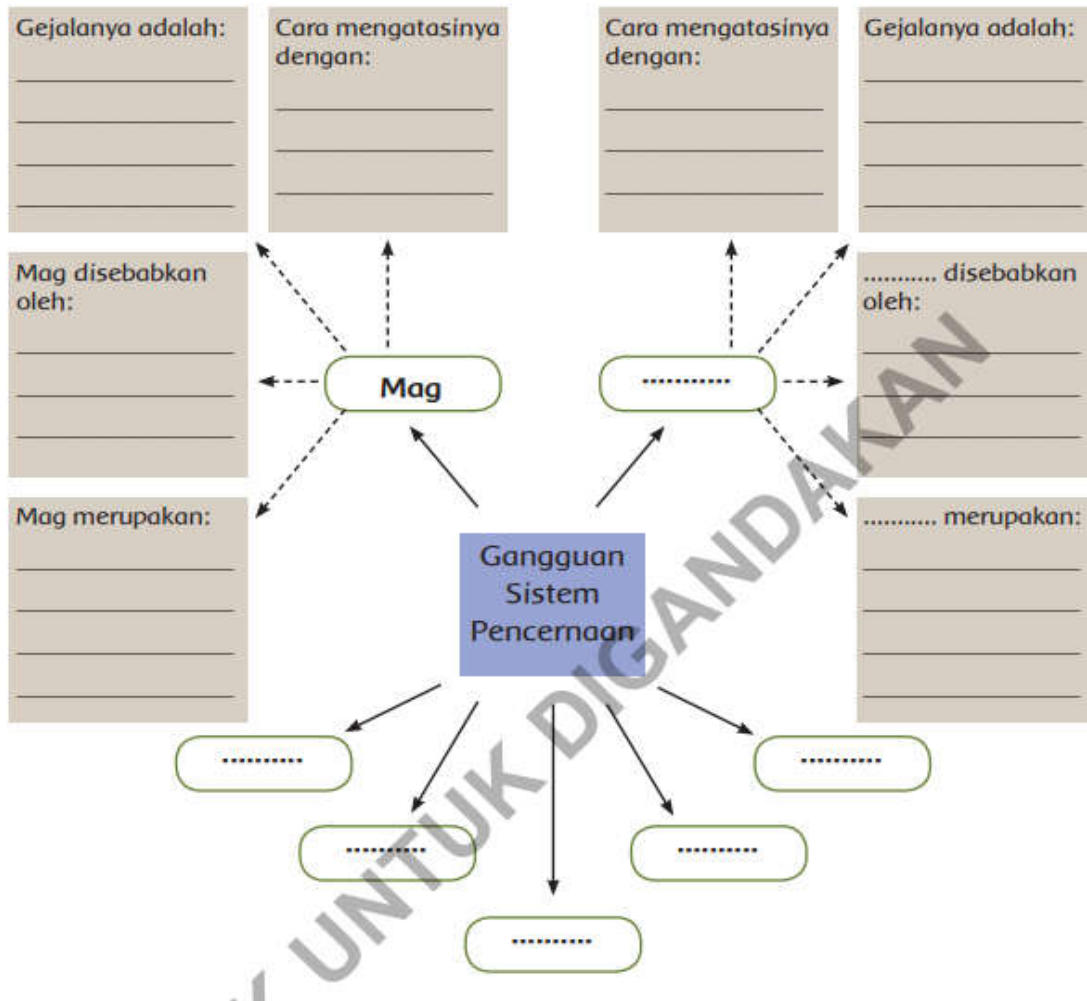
Gejalanya adalah:
____________
____________
____________
____________

Cara mengatasinya dengan:
____________
____________
____________

Cara mengatasinya dengan:
____________
____________
____________

Gejalanya adalah:
____________
____________
____________
____________

Mag disebabkan oleh:
____________
____________
____________
____________

........... disebabkan oleh:
____________
____________
____________
____________

Mag

...........

Mag merupakan:
____________
____________
____________
____________
____________

Gangguan Sistem Pencernaan

........... merupakan:
____________
____________
____________
____________
____________

...........

...........

...........

...........

...........

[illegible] UNTUK DIGANDAKAN